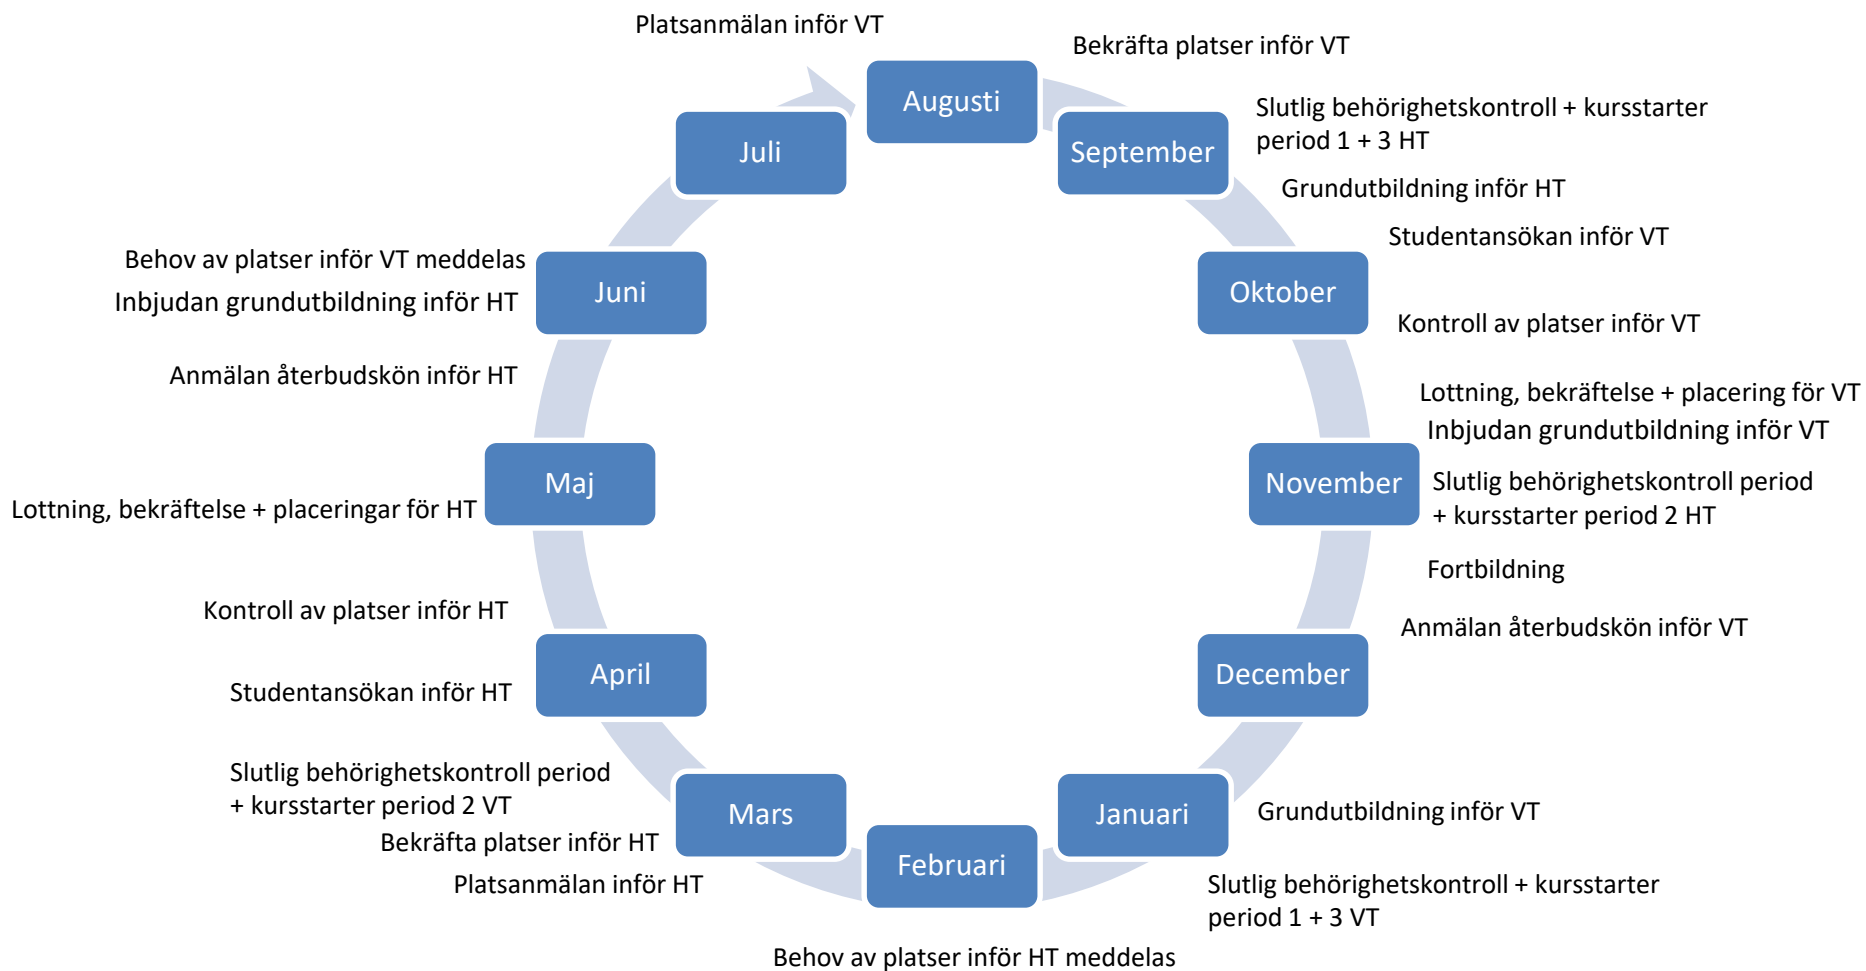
Platsanmälan inför VT

Augusti

Bekräfta platser inför VT

September

Slutlig behörighetskontroll + kursstarter period 1 + 3 HT

Grundutbildning inför HT

Studentansökan inför VT

Oktober

Kontroll av platser inför VT

Lottning, bekräftelse + placering för VT

Inbjudan grundutbildning inför VT

November

Slutlig behörighetskontroll period + kursstarter period 2 HT

Fortbildning

Anmälan återbudskön inför VT

December

Januari

Grundutbildning inför VT

Slutlig behörighetskontroll + kursstarter period 1 + 3 VT

Februari

Behov av platser inför HT meddelas

Platsanmälan inför HT

Bekräfta platser inför HT

Mars

Slutlig behörighetskontroll period + kursstarter period 2 VT

Studentansökan inför HT

April

Kontroll av platser inför HT

Lottning, bekräftelse + placeringar för HT

Maj

Anmälan återbudskön inför HT

Inbjudan grundutbildning inför HT

Juni

Behov av platser inför VT meddelas

Juli